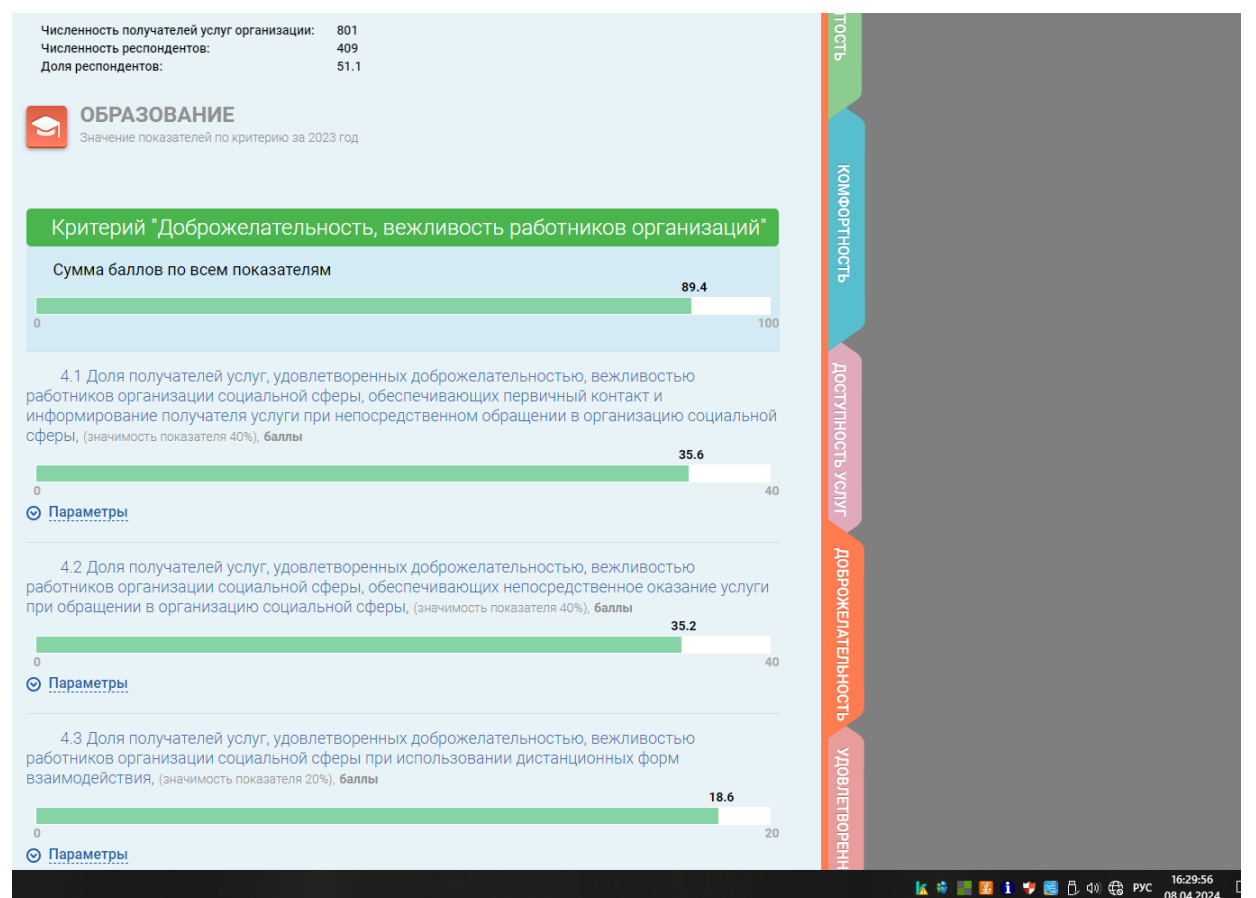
Численность получателей услуг организации: 801
Численность респондентов: 409
Доля респондентов: 51.1

ОБРАЗОВАНИЕ
Значение показателей по критерию за 2023 год

Критерий "Доброжелательность, вежливость работников организаций"

Сумма баллов по всем показателям

89.4

0 100

4.1 Доля получателей услуг, удовлетворенных доброжелательностью, вежливостью работников организации социальной сферы, обеспечивающих первичный контакт и информирование получателя услуги при непосредственном обращении в организацию социальной сферы, (значимость показателя 40%), баллы

35.6

0 40

Параметры

4.2 Доля получателей услуг, удовлетворенных доброжелательностью, вежливостью работников организации социальной сферы, обеспечивающих непосредственное оказание услуги при обращении в организацию социальной сферы, (значимость показателя 40%), баллы

35.2

0 40

Параметры

4.3 Доля получателей услуг, удовлетворенных доброжелательностью, вежливостью работников организации социальной сферы при использовании дистанционных форм взаимодействия, (значимость показателя 20%), баллы

18.6

0 20

Параметры

ТОСТЬ
КОМФОРТНОСТЬ
ДОСТУПНОСТЬ УСЛУГ
ДОБРОЖЕЛАТЕЛЬНОСТЬ
УДОВЛЕТВОРЕНН

РУС 16:29:56 08.04.2024